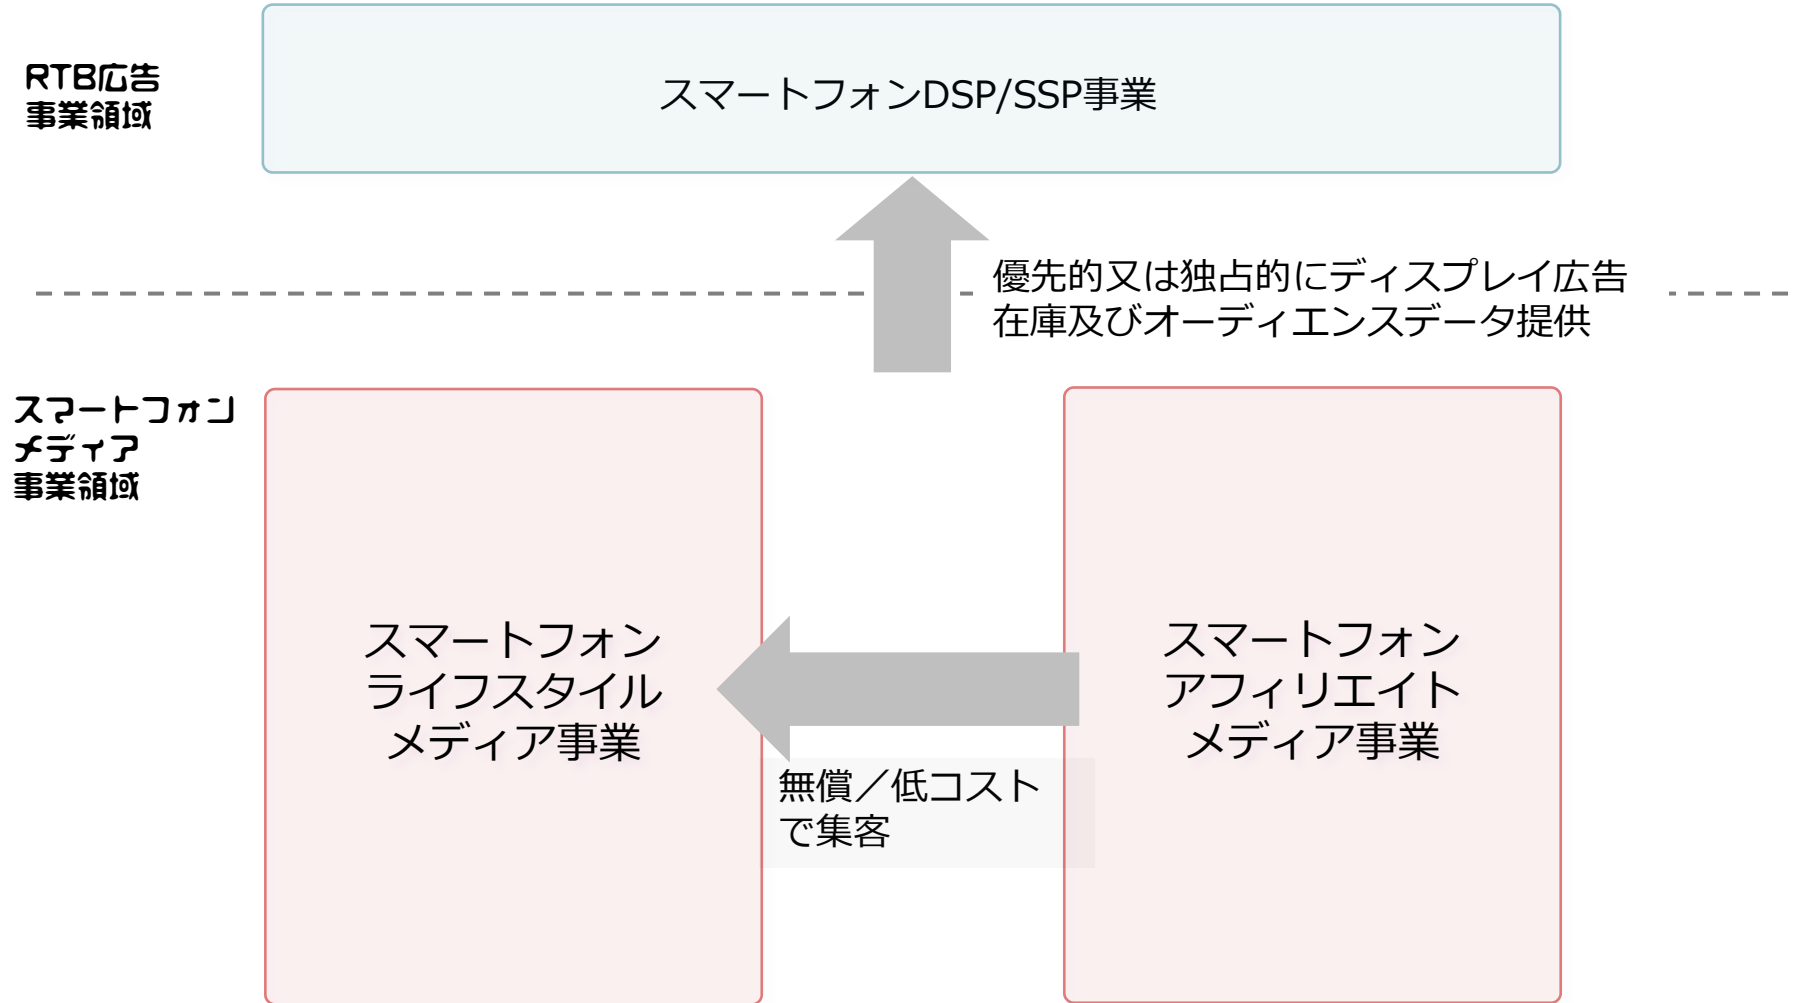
RTB広告
事業領域

スマートフォンDSP/SSP事業

優先的又は独占的にディスプレイ広告
在庫及びオーディエンスデータ提供

スマートフォン
メディア
事業領域

スマートフォン
ライフスタイル
メディア事業

無償／低コスト
で集客

スマートフォン
アフィリエイト
メディア事業